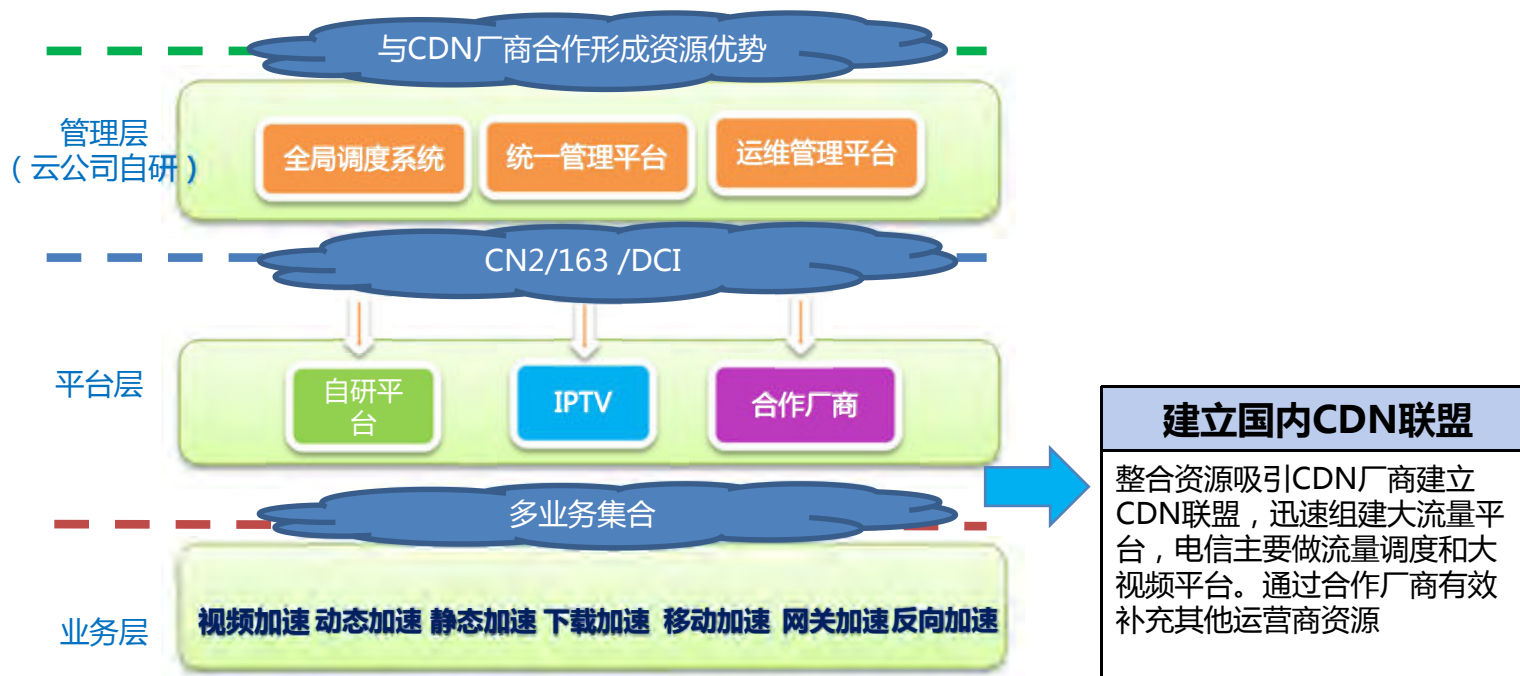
与CDN厂商合作形成资源优势

管理层
（云公司自研）

全局调度系统　统一管理平台　运维管理平台

CN2/163 /DCI

平台层

自研平台　IPTV　合作厂商

多业务集合

业务层

视频加速　动态加速　静态加速　下载加速　移动加速　网关加速　反向加速

建立国内CDN联盟

整合资源吸引CDN厂商建立CDN联盟，迅速组建大流量平台，电信主要做流量调度和大视频平台。通过合作厂商有效补充其他运营商资源